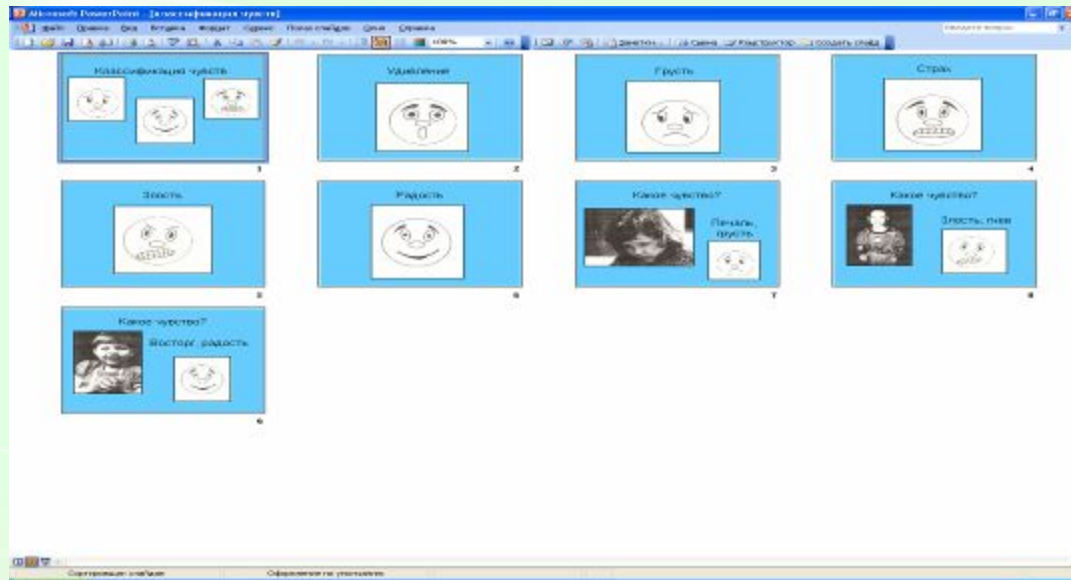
Microsoft PowerPoint - [Классификация чувств]

Файл Правка Вид Вставка Формат Сервис Показ слайдов Окно Справка

Введите вопрос

100%

Заметки Схема Конструктор Создать слайд

Классификация чувств

1

Удивление

2

Грусть

3

Страх

4

Злость

5

Радость

6

Какое чувство?

Печаль, грусть

7

Какое чувство?

Злость, гнев

8

Какое чувство?

Восторг, радость

9

Сортировщик слайдов

Оформление по умолчанию